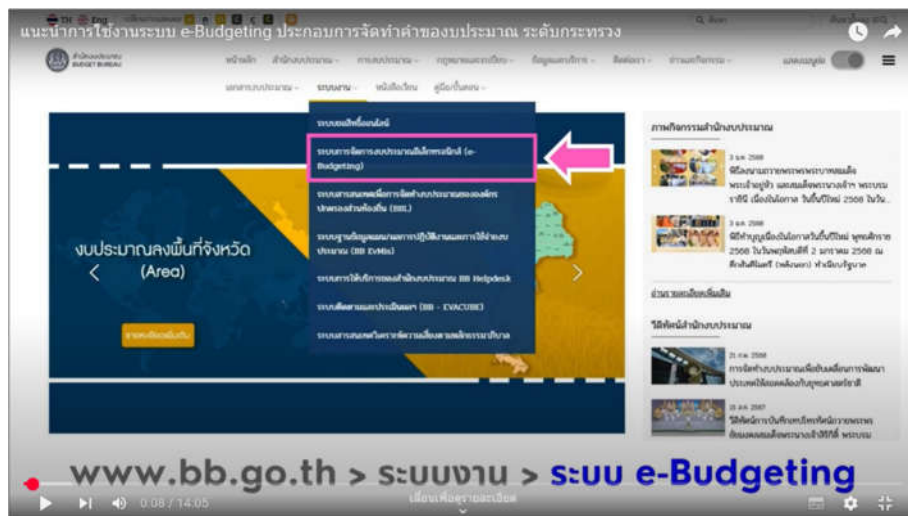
แนะนำการใช้งานระบบ e-Budgeting ประกอบการจัดทำคำของบประมาณ ระดับกระทรวง

TH Eng

สำนักงบประมาณ BUDGET BUREAU

หน้าหลัก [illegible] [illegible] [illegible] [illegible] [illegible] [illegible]

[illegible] ระบบงาน หนังสือเวียน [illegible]

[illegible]

ระบบการจัดการงบประมาณอิเล็กทรอนิกส์ (e-Budgeting)

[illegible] (BBL)

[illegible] (BB EvMis)

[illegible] BB Helpdesk

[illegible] (BB - EVACUBE)

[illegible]

งบประมาณลงพื้นที่จังหวัด (Area)

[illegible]

ภาพกิจกรรมสำนักงบประมาณ

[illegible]

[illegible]

วีดิทัศน์สำนักงบประมาณ

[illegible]

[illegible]

www.bb.go.th > ระบบงาน > ระบบ e-Budgeting

0:08 / 14:05

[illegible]